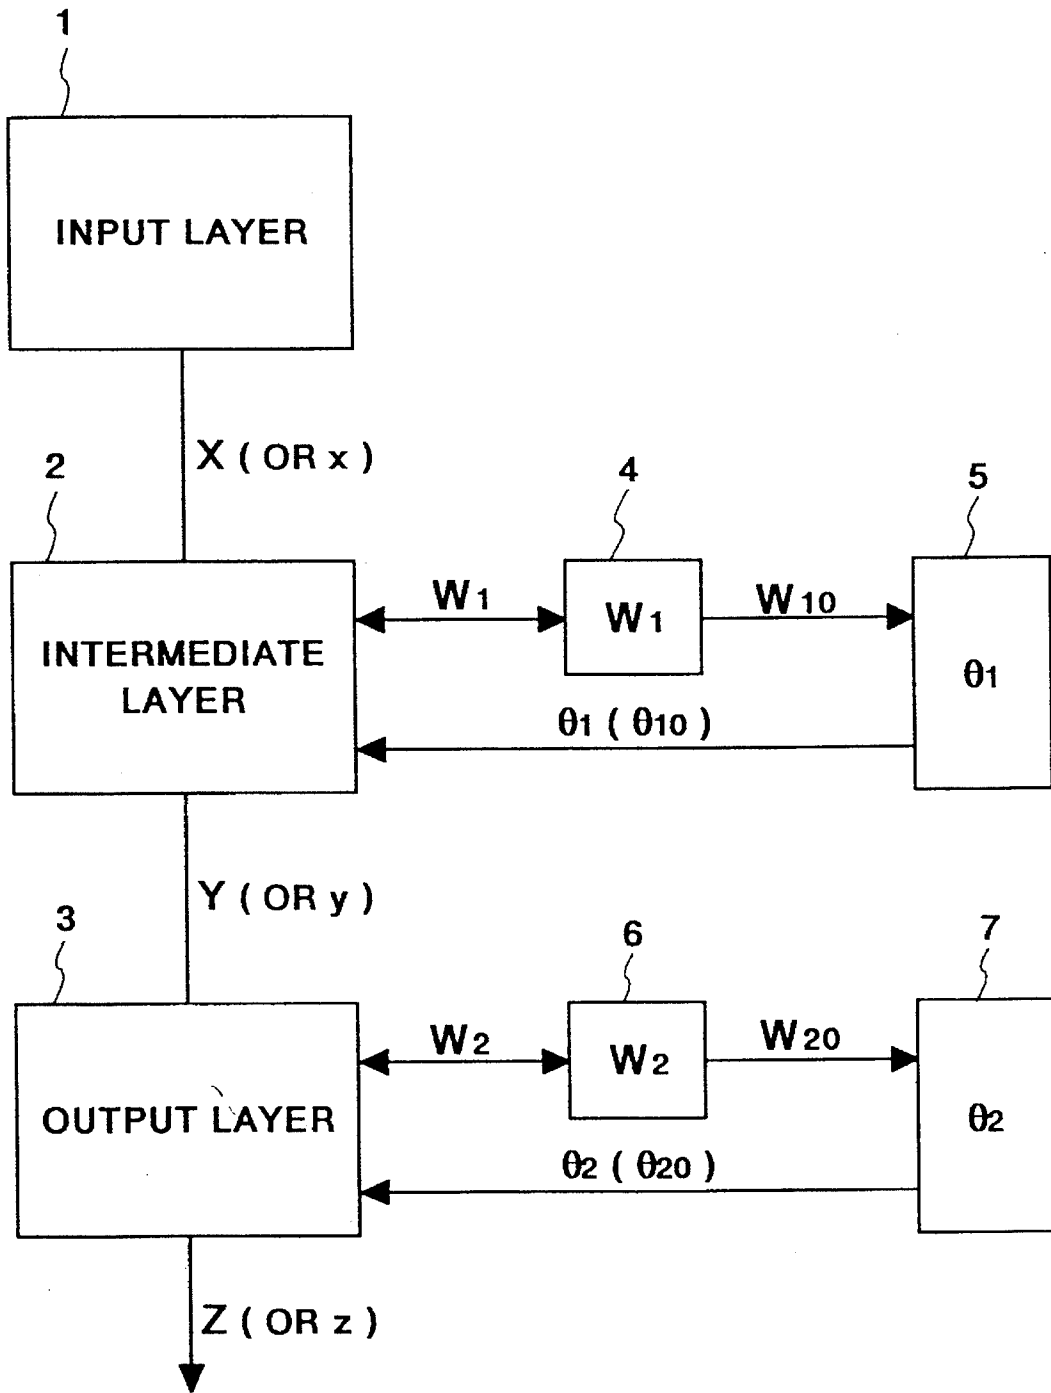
1

INPUT LAYER

X ( OR x )

2

INTERMEDIATE LAYER

$W_1$

4

$W_1$

$W_{10}$

5

$\theta_1$

$\theta_1$ ( $\theta_{10}$ )

Y ( OR y )

3

OUTPUT LAYER

$W_2$

6

$W_2$

$W_{20}$

7

$\theta_2$

$\theta_2$ ( $\theta_{20}$ )

Z ( OR z )